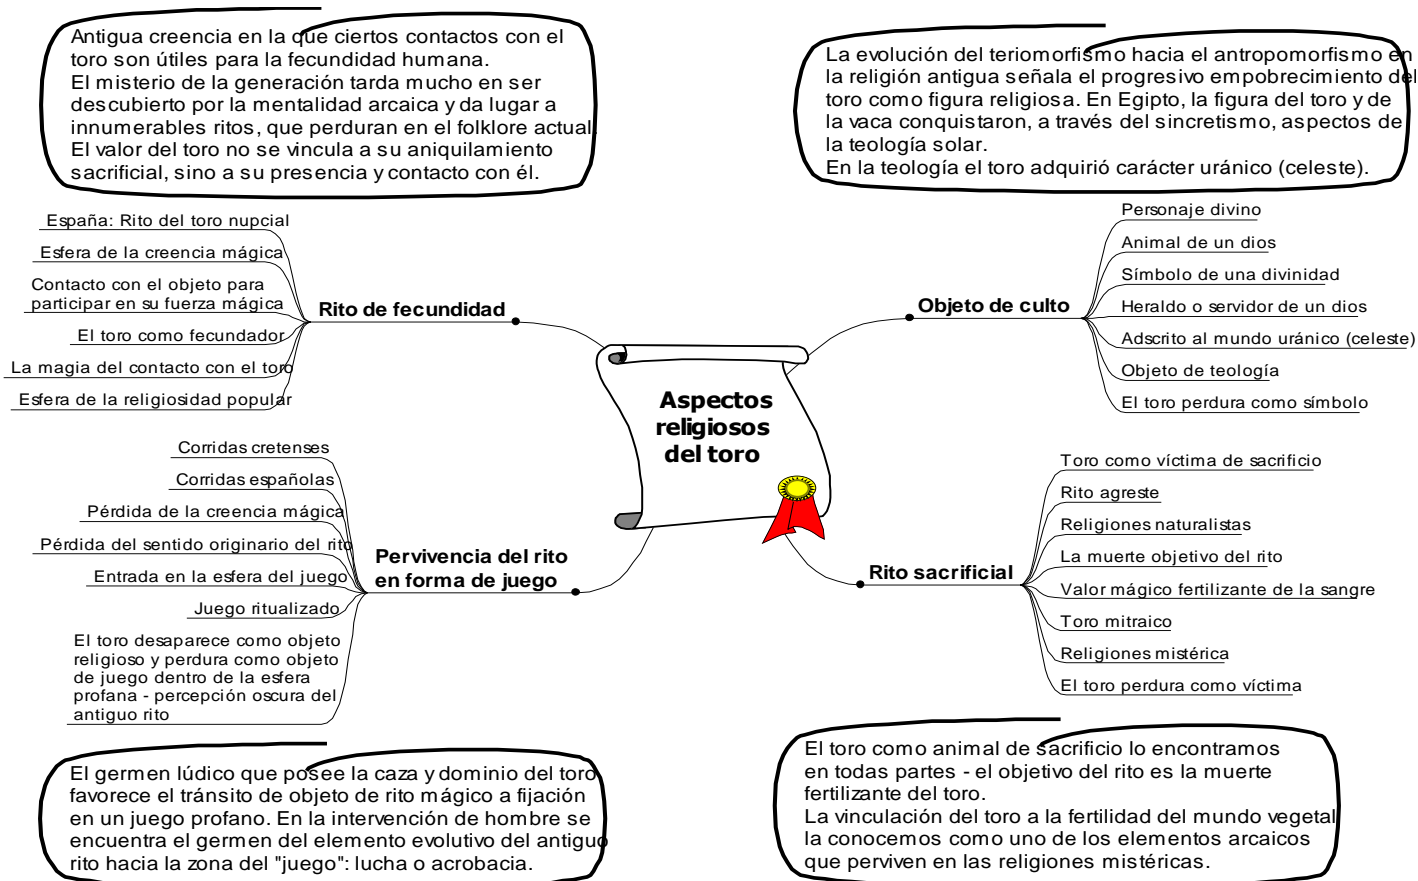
Antigua creencia en la que ciertos contactos con el toro son útiles para la fecundidad humana.
El misterio de la generación tarda mucho en ser descubierto por la mentalidad arcaica y da lugar a innumerables ritos, que perduran en el folklore actual.
El valor del toro no se vincula a su aniquilamiento sacrificial, sino a su presencia y contacto con él.

La evolución del teriomorfismo hacia el antropomorfismo en la religión antigua señala el progresivo empobrecimiento del toro como figura religiosa. En Egipto, la figura del toro y de la vaca conquistaron, a través del sincretismo, aspectos de la teología solar.
En la teología el toro adquirió carácter uránico (celeste).

Aspectos religiosos del toro

Rito de fecundidad
España: Rito del toro nupcial
Esfera de la creencia mágica
Contacto con el objeto para participar en su fuerza mágica
El toro como fecundador
La magia del contacto con el toro
Esfera de la religiosidad popular

Objeto de culto
Personaje divino
Animal de un dios
Símbolo de una divinidad
Heraldo o servidor de un dios
Adscrito al mundo uránico (celeste)
Objeto de teología
El toro perdura como símbolo

Pervivencia del rito en forma de juego
Corridas cretenses
Corridas españolas
Pérdida de la creencia mágica
Pérdida del sentido originario del rito
Entrada en la esfera del juego
Juego ritualizado
El toro desaparece como objeto religioso y perdura como objeto de juego dentro de la esfera profana - percepción oscura del antiguo rito

Rito sacrificial
Toro como víctima de sacrificio
Rito agreste
Religiones naturalistas
La muerte objetivo del rito
Valor mágico fertilizante de la sangre
Toro mitraico
Religiones mistérica
El toro perdura como víctima

El germen lúdico que posee la caza y dominio del toro favorece el tránsito de objeto de rito mágico a fijación en un juego profano. En la intervención de hombre se encuentra el germen del elemento evolutivo del antiguo rito hacia la zona del "juego": lucha o acrobacia.

El toro como animal de sacrificio lo encontramos en todas partes - el objetivo del rito es la muerte fertilizante del toro.
La vinculación del toro a la fertilidad del mundo vegetal la conocemos como uno de los elementos arcaicos que perviven en las religiones mistéricas.